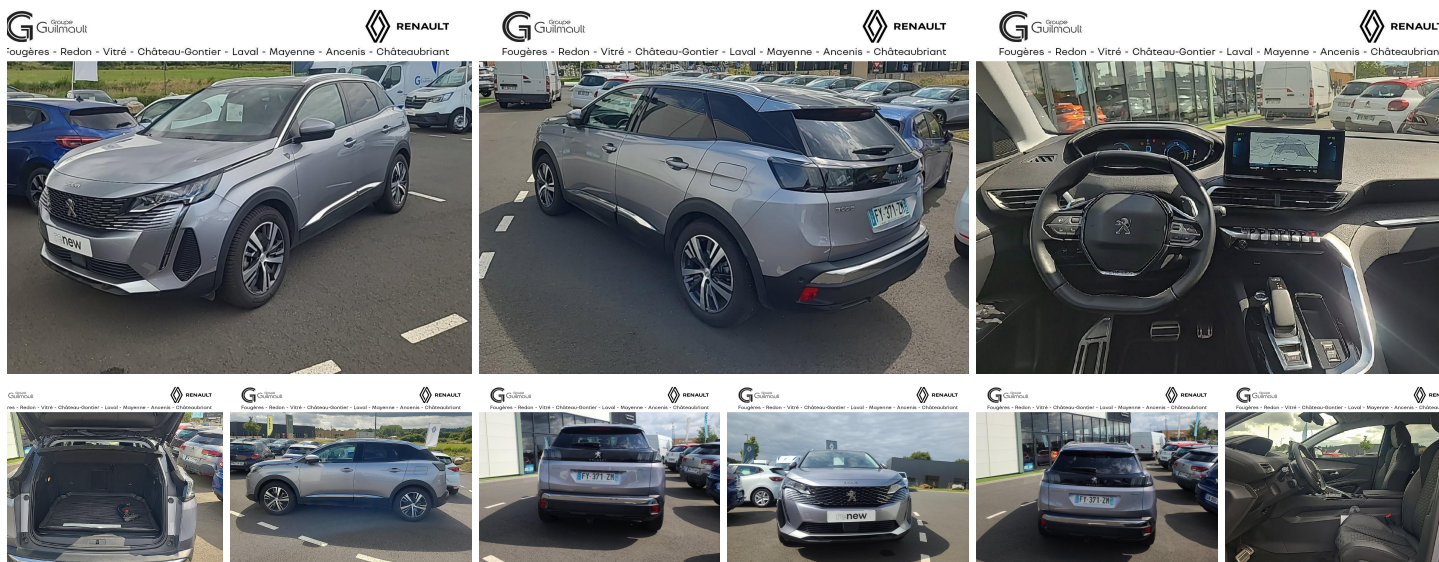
Groupe Guilmault
RENAULT
Fougères - Redon - Vitré - Château-Gontier - Laval - Mayenne - Ancenis - Châteaubriant

new

Groupe Guilmault
RENAULT
Fougères - Redon - Vitré - Château-Gontier - Laval - Mayenne - Ancenis - Châteaubriant

FT-371-ZM

Groupe Guilmault
RENAULT
Fougères - Redon - Vitré - Château-Gontier - Laval - Mayenne - Ancenis - Châteaubriant

Groupe Guilmault
RENAULT
Fougères - Redon - Vitré - Château-Gontier - Laval - Mayenne - Ancenis - Châteaubriant

Groupe Guilmault
RENAULT
Fougères - Redon - Vitré - Château-Gontier - Laval - Mayenne - Ancenis - Châteaubriant

Groupe Guilmault
RENAULT
Fougères - Redon - Vitré - Château-Gontier - Laval - Mayenne - Ancenis - Châteaubriant

FT-371-ZM

Groupe Guilmault
RENAULT
Fougères - Redon - Vitré - Château-Gontier - Laval - Mayenne - Ancenis - Châteaubriant

new

Groupe Guilmault
RENAULT
Fougères - Redon - Vitré - Château-Gontier - Laval - Mayenne - Ancenis - Châteaubriant

FT-371-ZM

Groupe Guilmault
RENAULT
Fougères - Redon - Vitré - Château-Gontier - Laval - Mayenne - Ancenis - Châteaubriant